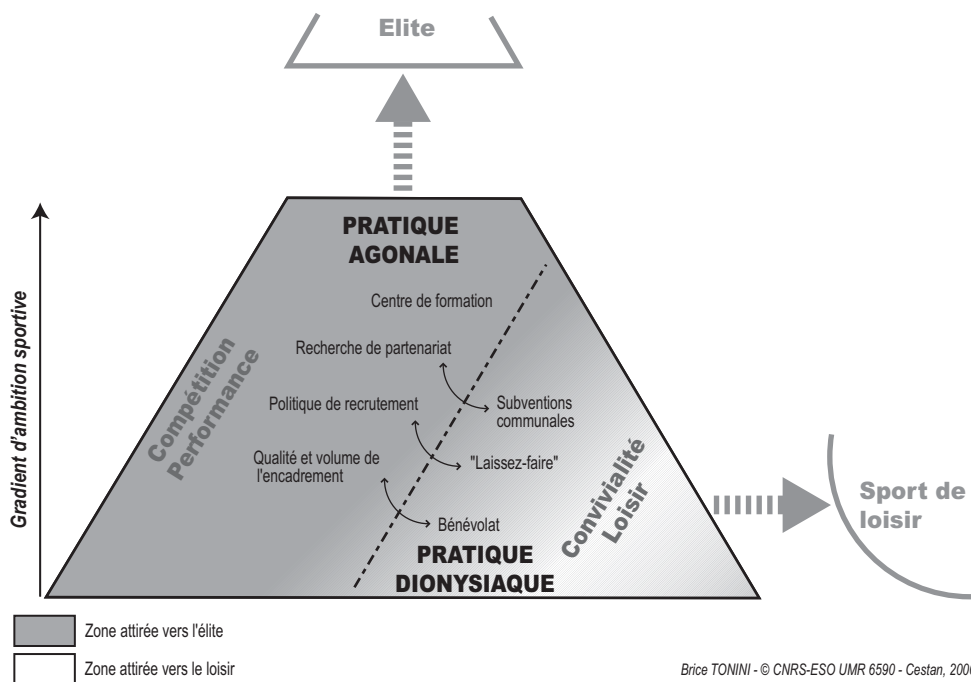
Elite

Gradient d'ambition sportive

PRATIQUE AGONALE

Centre de formation

Recherche de partenariat

Politique de recrutement

Subventions communales

Qualité et volume de l'encadrement

"Laissez-faire"

Bénévolat

Compétition Performance

Convivialité Loisir

PRATIQUE DIONYSIAQUE

Sport de loisir

Zone attirée vers l'élite

Zone attirée vers le loisir

Brice TONINI - © CNRS-ESO UMR 6590 - Cestan, 200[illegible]